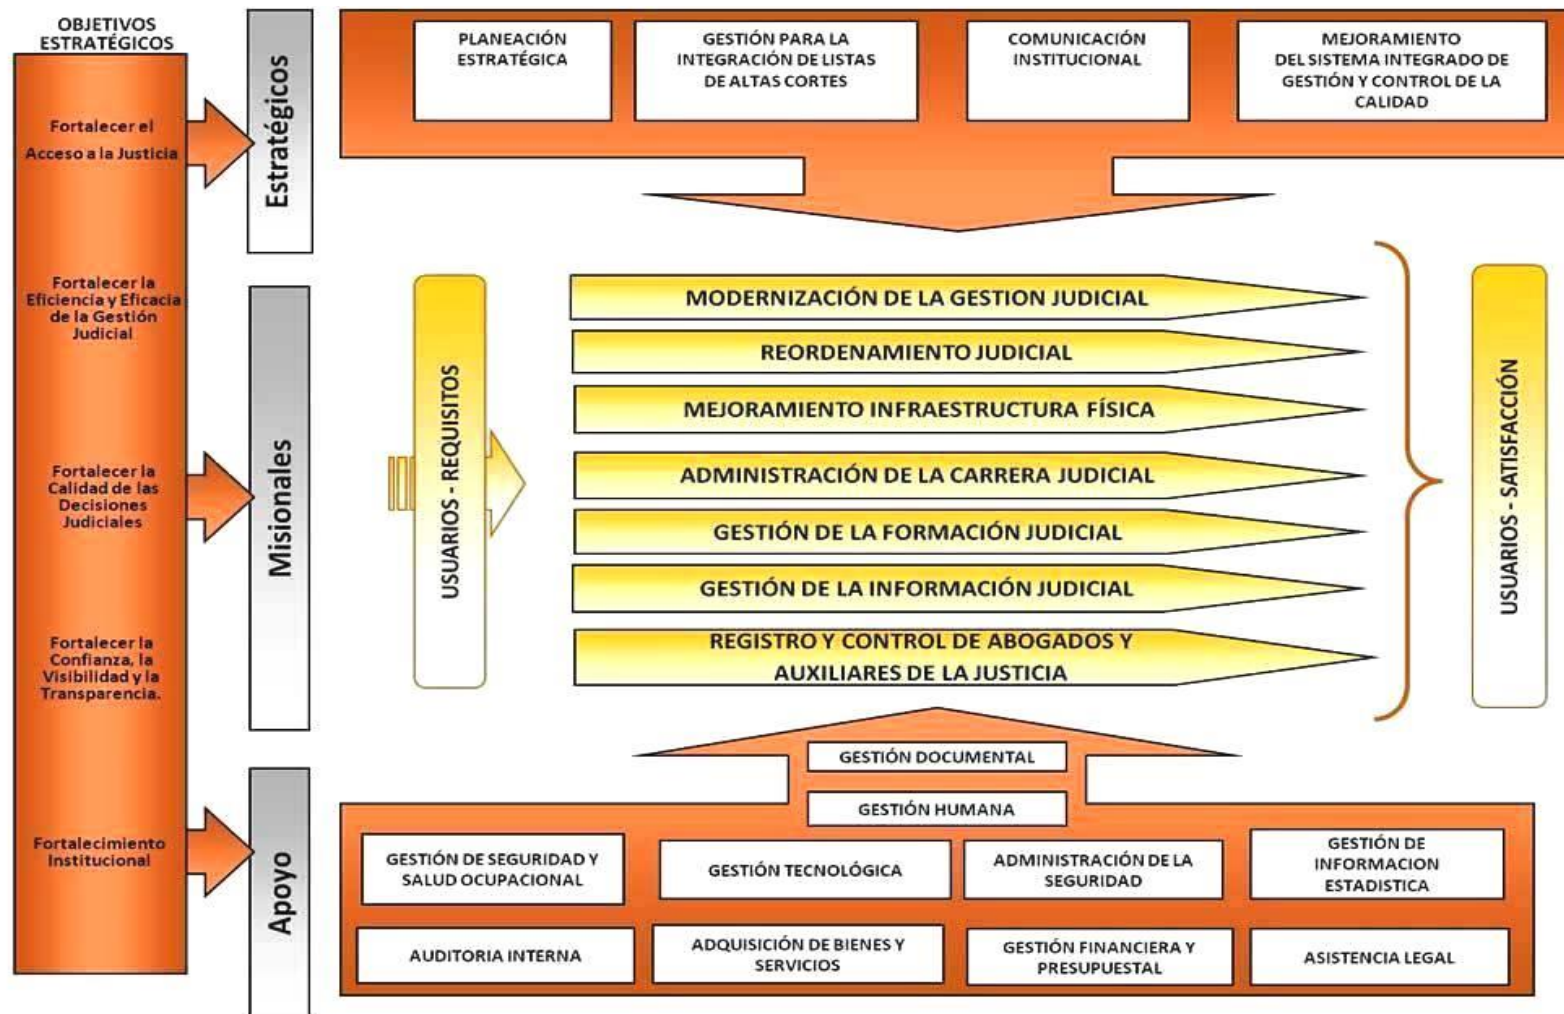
OBJETIVOS ESTRATÉGICOS

Fortalecer el Acceso a la Justicia

Fortalecer la Eficiencia y Eficacia de la Gestión Judicial

Fortalecer la Calidad de las Decisiones Judiciales

Fortalecer la Confianza, la Visibilidad y la Transparencia.

Fortalecimiento Institucional

Estratégicos

PLANEACIÓN ESTRATÉGICA

GESTIÓN PARA LA INTEGRACIÓN DE LISTAS DE ALTAS CORTES

COMUNICACIÓN INSTITUCIONAL

MEJORAMIENTO DEL SISTEMA INTEGRADO DE GESTIÓN Y CONTROL DE LA CALIDAD

Misionales

USUARIOS - REQUISITOS

MODERNIZACIÓN DE LA GESTION JUDICIAL

REORDENAMIENTO JUDICIAL

MEJORAMIENTO INFRAESTRUCTURA FÍSICA

ADMINISTRACIÓN DE LA CARRERA JUDICIAL

GESTIÓN DE LA FORMACIÓN JUDICIAL

GESTIÓN DE LA INFORMACIÓN JUDICIAL

REGISTRO Y CONTROL DE ABOGADOS Y AUXILIARES DE LA JUSTICIA

USUARIOS - SATISFACCIÓN

Apoyo

GESTIÓN DOCUMENTAL

GESTIÓN HUMANA

GESTIÓN DE SEGURIDAD Y SALUD OCUPACIONAL

GESTIÓN TECNOLÓGICA

ADMINISTRACIÓN DE LA SEGURIDAD

GESTIÓN DE INFORMACION ESTADISTICA

AUDITORIA INTERNA

ADQUISICIÓN DE BIENES Y SERVICIOS

GESTIÓN FINANCIERA Y PRESUPUESTAL

ASISTENCIA LEGAL